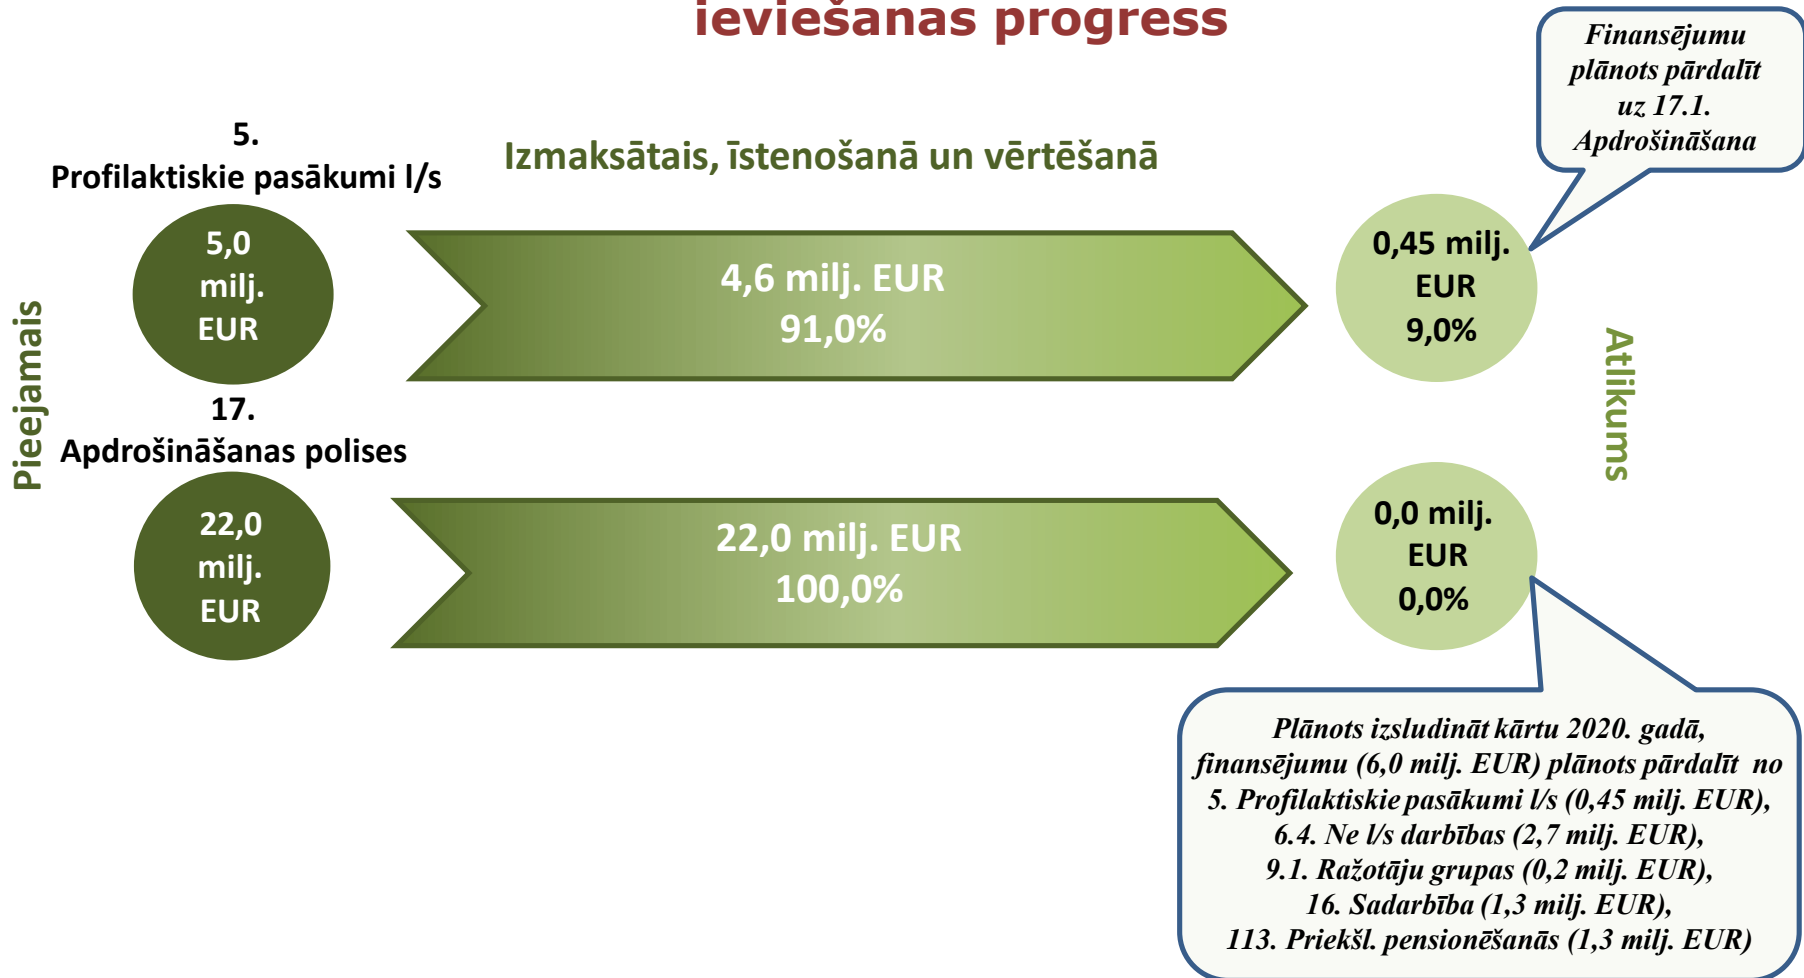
ieviešanas progress

Finansējumu plānots pārdalīt uz 17.1. Apdrošināšana

5.
Profilaktiskie pasākumi l/s

Izmaksātais, īstenošanā un vērtēšanā

Pieejamais

5,0 milj. EUR

4,6 milj. EUR
91,0%

0,45 milj. EUR
9,0%

Atlikums

17.
Apdrošināšanas polises

22,0 milj. EUR

22,0 milj. EUR
100,0%

0,0 milj. EUR
0,0%

Plānots izsludināt kārtu 2020. gadā, finansējumu (6,0 milj. EUR) plānots pārdalīt no 5. Profilaktiskie pasākumi l/s (0,45 milj. EUR), 6.4. Ne l/s darbības (2,7 milj. EUR), 9.1. Ražotāju grupas (0,2 milj. EUR), 16. Sadarbība (1,3 milj. EUR), 113. Priekšl. pensionēšanās (1,3 milj. EUR)